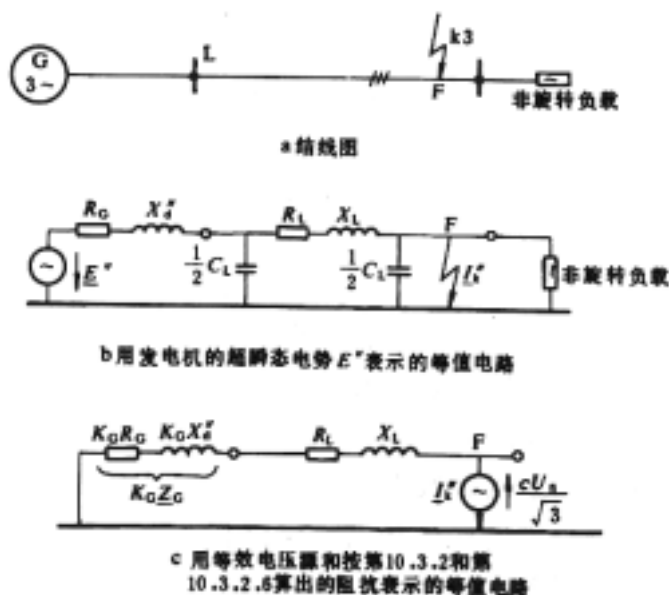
G
3~
L
k3
F
非旋转负载

a 结线图

$R_G$
$X_d''$
$R_L$
$X_L$
F
$\frac{1}{2}C_L$
$\frac{1}{2}C_L$
$\underline{E}''$
$\underline{I}_k''$
非旋转负载

b 用发电机的超瞬态电势 $E''$ 表示的等值电路

$K_GR_G$
$K_GX_d''$
$R_L$
$X_L$
F
$K_G\underline{Z}_G$
$\underline{I}_k''$
$\frac{cU_n}{\sqrt{3}}$

c 用等效电压源和按第10.3.2和第10.3.2.6算出的阻抗表示的等值电路